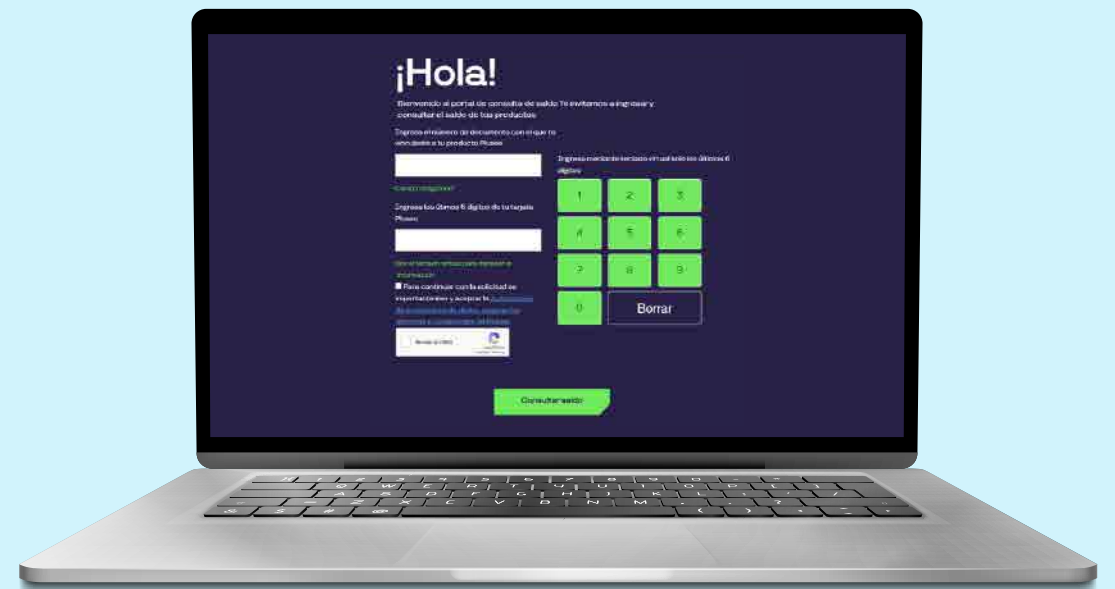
¡Hola!

Bienvenido al portal de consulta de saldo. Te invitamos a ingresar y consultar el saldo de tus productos

Ingresa el número de documento con el que te vinculaste a tu producto Plussa

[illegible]

Ingresa los últimos 6 dígitos de tu tarjeta Plussa

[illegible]

Para continuar con la solicitud es importante leer y aceptar la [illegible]

Ingresa mediante teclado virtual solo los últimos 6 dígitos

| 1 | 2 | 3 |
|---|---|---|
| 4 | 5 | 6 |
| 7 | 8 | 9 |
| 0 | Borrar | |

Consultar saldo